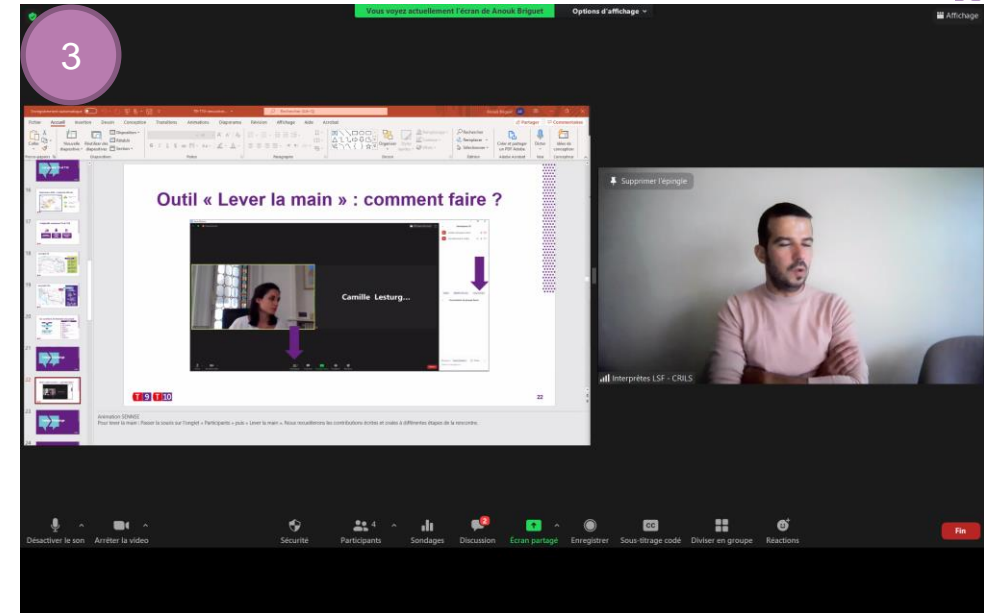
3

Vous voyez actuellement l'écran de Anouk Briguet

Options d'affichage

Affichage

Fichier Accueil Insertion Dessin Conception Transitions Animations Diaporama Révision Affichage Aide Acrobat

Partager Commentaires

Outil « Lever la main » : comment faire ?

Camille Lesturg...

T9 T10

22

Animation SENNSE

Pour lever la main : Passer la souris sur l'onglet « Participants » puis « Lever la main ». Nous recueillerons les contributions écrites et orales à différentes étapes de la rencontre.

Supprimer l'épingle

Interprètes LSF - CRILS

Désactiver le son Arrêter la vidéo Sécurité Participants 4 Sondages Discussion 2 Écran partagé Enregistrer Sous-titrage codé Diviser en groupe Réactions Fin